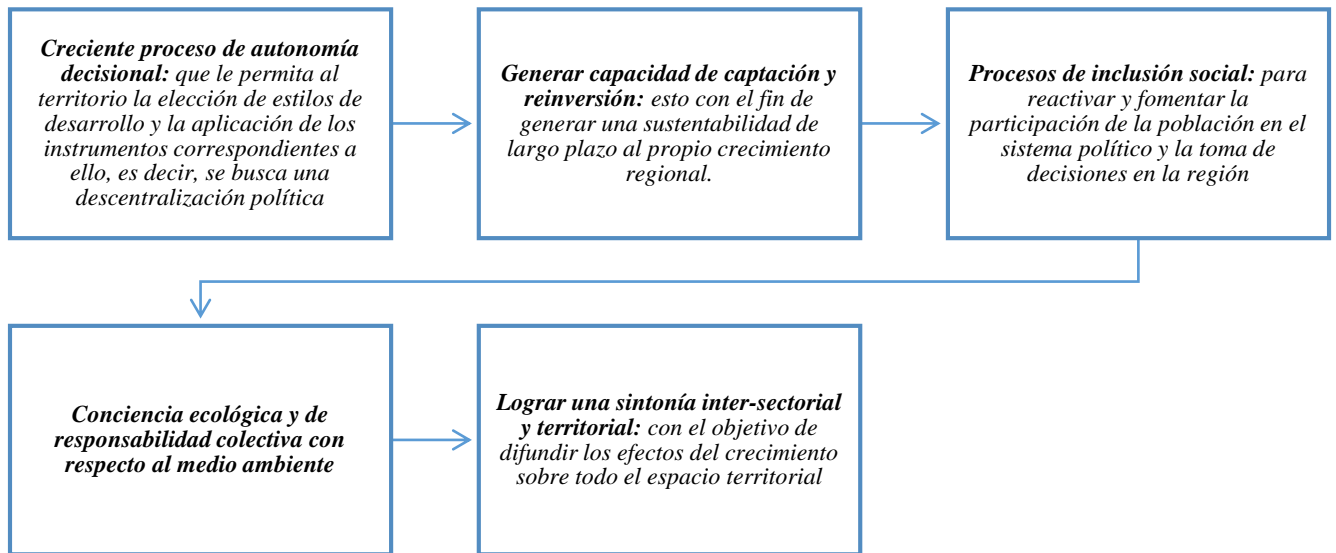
Creciente proceso de autonomía decisional: que le permita al territorio la elección de estilos de desarrollo y la aplicación de los instrumentos correspondientes a ello, es decir, se busca una descentralización política

Generar capacidad de captación y reinversión: esto con el fin de generar una sustentabilidad de largo plazo al propio crecimiento regional.

Procesos de inclusión social: para reactivar y fomentar la participación de la población en el sistema político y la toma de decisiones en la región

Conciencia ecológica y de responsabilidad colectiva con respecto al medio ambiente

Lograr una sintonía inter-sectorial y territorial: con el objetivo de difundir los efectos del crecimiento sobre todo el espacio territorial